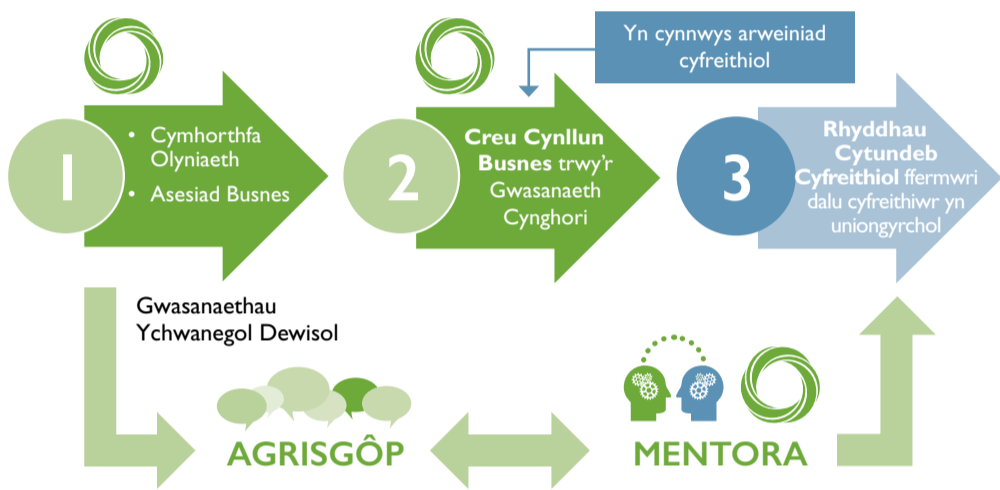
1

• Cymhorthfa Olyniaeth
• Asesiad Busnes

Yn cynnwys arweiniad cyfreithiol

2

**Creu Cynllun Busnes** trwy'r Gwasanaeth Cynghori

3

**Rhyddhau Cytundeb Cyfreithiol** ffermwri dalu cyfreithiwr yn uniongyrchol

Gwasanaethau Ychwanegol Dewisol

AGRISGÔP

MENTORA